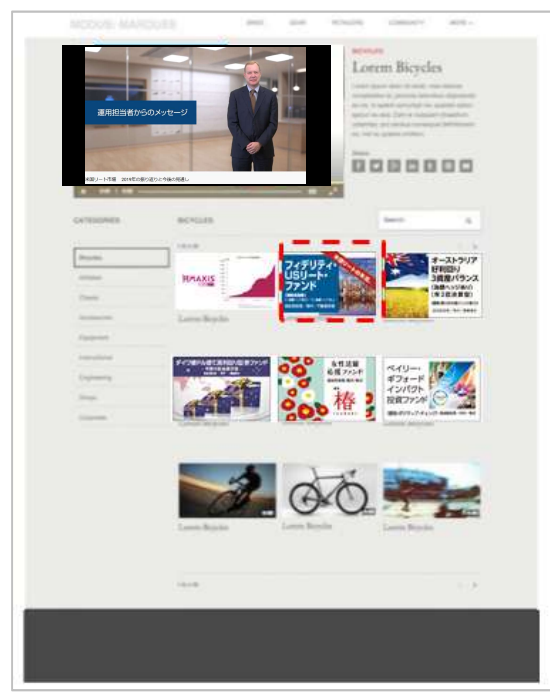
NODUS MARQUES

BIKES GEAR PICTURES COMMUNITY MORE

運用担当者からのメッセージ

BICYCLES

Lorem Bicycles

CATEGORIES

BICYCLES

Search

Bicycles

MAXIS

Lorem Bicycles

フィデリティ・USリート・ファンド

オーストラリア好利回り3資産バランス

ダイワ米国リート・ファンド

女性活躍応援ファンド

椿

ベイリー・ギフォード インパクト投資ファンド

Lorem Bicycles

Lorem Bicycles

Lorem Bicycles